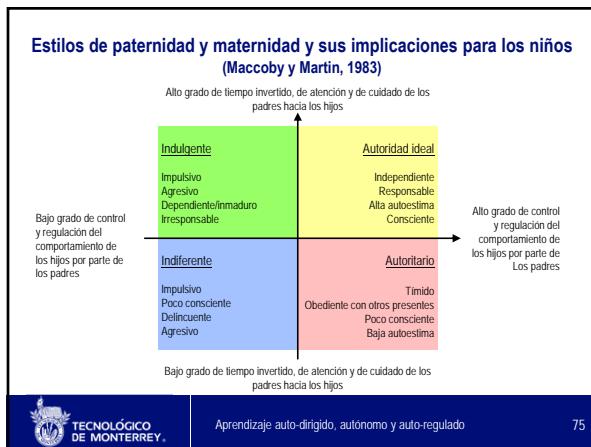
Estilos de paternidad y maternidad y sus implicaciones para los niños
(Maccoby y Martin, 1983)

Alto grado de tiempo invertido, de atención y de cuidado de los padres hacia los hijos

Indulgente
Impulsivo
Agresivo
Dependiente/inmaduro
Irresponsable

Autoridad ideal
Independiente
Responsable
Alta autoestima
Consciente

Bajo grado de control y regulación del comportamiento de los hijos por parte de los padres

Alto grado de control y regulación del comportamiento de los hijos por parte de Los padres

Indiferente
Impulsivo
Poco consciente
Delincuente
Agresivo

Autoritario
Tímido
Obediente con otros presentes
Poco consciente
Baja autoestima

Bajo grado de tiempo invertido, de atención y de cuidado de los padres hacia los hijos

TECNOLÓGICO DE MONTERREY.

Aprendizaje auto-dirigido, autónomo y auto-regulado

75